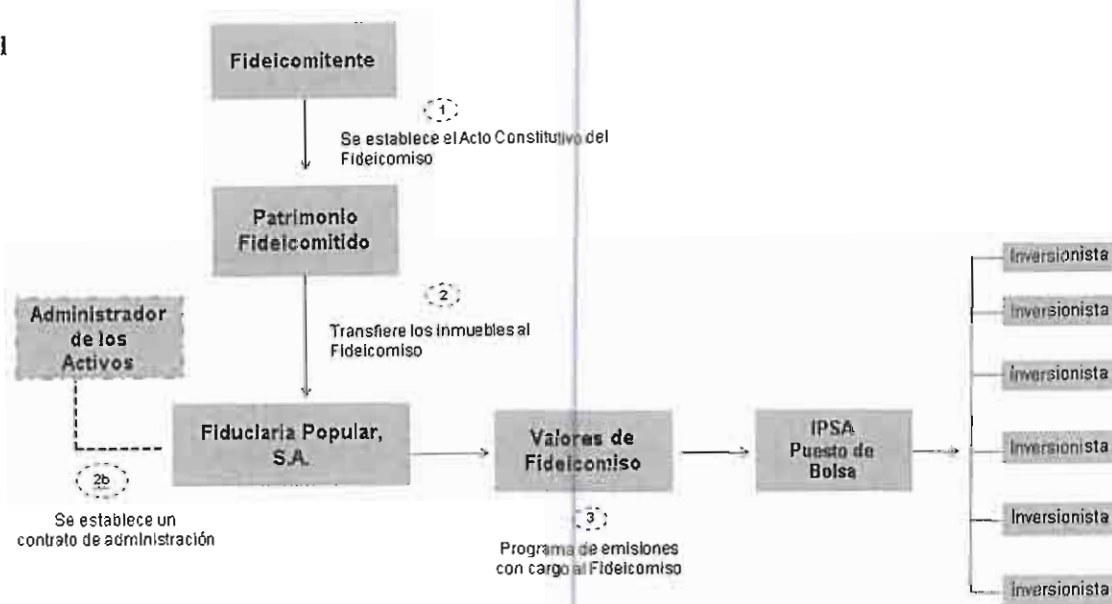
Fideicomitente

1

Se establece el Acto Constitutivo del Fideicomiso

Patrimonio Fideicomitido

2

Transfiere los inmuebles al Fideicomiso

Administrador de los Activos

Fiduciaria Popular, S.A.

2b

Se establece un contrato de administración

Valores de Fideicomiso

3

Programa de emisiones con cargo al Fideicomiso

IPSA Puesto de Bolsa

Inversionista

Inversionista

Inversionista

Inversionista

Inversionista

Inversionista